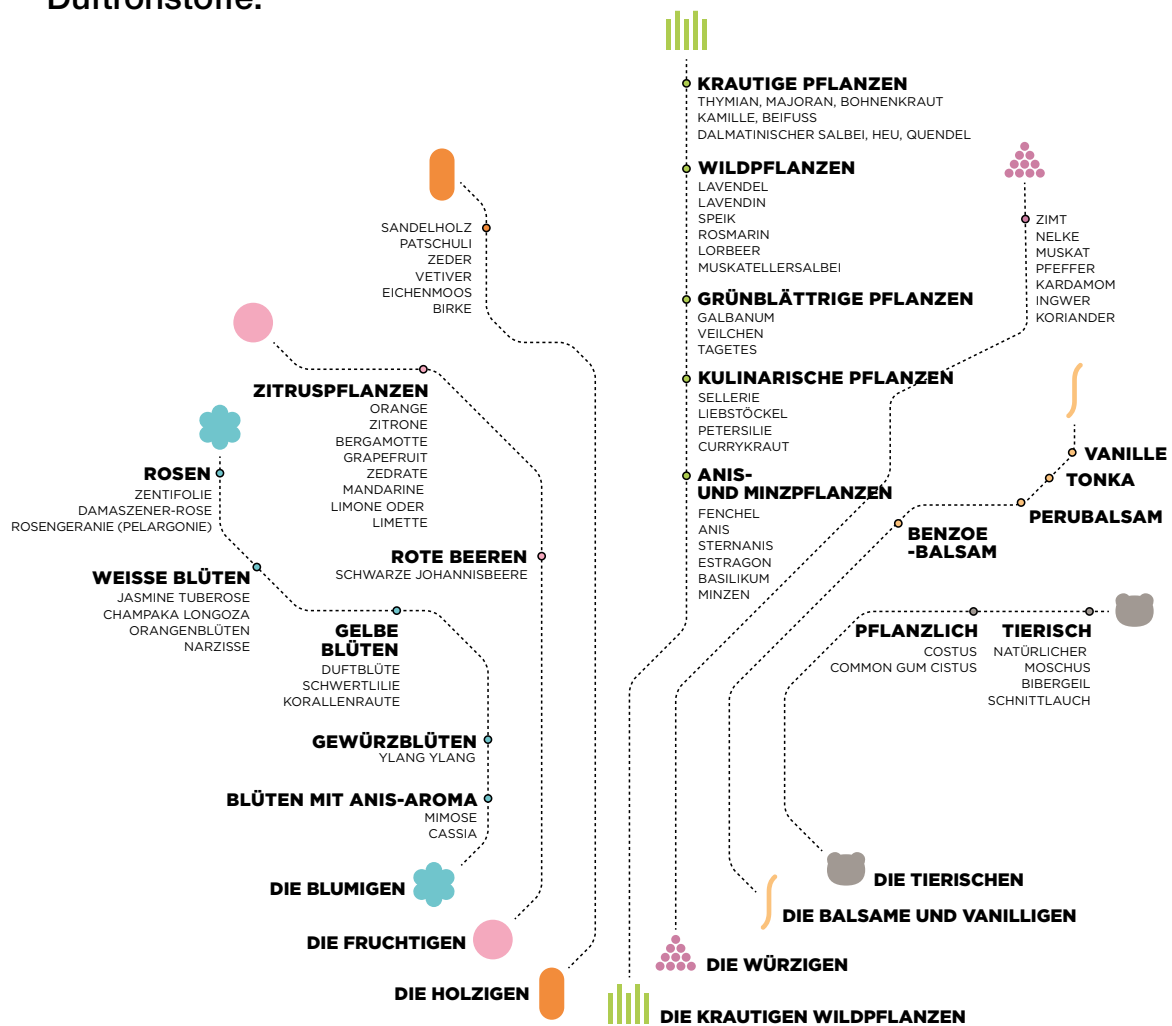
Duftrohstoffe:

KRAUTIGE PFLANZEN
THYMIAN, MAJORAN, BOHNENKRAUT
KAMILLE, BEIFUSS
DALMATINISCHER SALBEI, HEU, QUENDEL

WILDPFLANZEN
LAVENDEL
LAVENDIN
SPEIK
ROSMARIN
LORBEER
MUSKATELLERSALBEI

GRÜNBLÄTTRIGE PFLANZEN
GALBANUM
VEILCHEN
TAGETES

KULINARISCHE PFLANZEN
SELLERIE
LIEBSTÖCKEL
PETERSILIE
CURRYKRAUT

ANIS- UND MINZPFLANZEN
FENCHEL
ANIS
STERNANIS
ESTRAGON
BASILIKUM
MINZEN

SANDELHOLZ
PATSCHULI
ZEDER
VETIVER
EICHENMOOS
BIRKE

ZIMT
NELKE
MUSKAT
PFEFFER
KARDAMOM
INGWER
KORIANDER

ZITRUSPFLANZEN
ORANGE
ZITRONE
BERGAMOTTE
GRAPEFRUIT
ZEDRATE
MANDARINE
LIMONE ODER
LIMETTE

ROSEN
ZENTIFOLIE
DAMASZENER-ROSE
ROSENGERANIE (PELARGONIE)

ROTE BEEREN
SCHWARZE JOHANNISBEERE

WEISSE BLÜTEN
JASMINE TUBEROSE
CHAMPAKA LONGOZA
ORANGENBLÜTEN
NARZISSE

GELBE BLÜTEN
DUFTBLÜTE
SCHWERTLILIE
KORALLENRAUTE

GEWÜRZBLÜTEN
YLANG YLANG

BLÜTEN MIT ANIS-AROMA
MIMOSE
CASSIA

VANILLE
TONKA
PERUBALSAM
BENZOE -BALSAM

PFLANZLICH
COSTUS
COMMON GUM CISTUS

TIERISCH
NATÜRLICHER
MOSCHUS
BIBERGEIL
SCHNITTLAUCH

DIE BLUMIGEN
DIE FRUCHTIGEN
DIE HOLZIGEN
DIE TIERISCHEN
DIE BALSAME UND VANILLIGEN
DIE WÜRZIGEN
DIE KRAUTIGEN WILDPFLANZEN